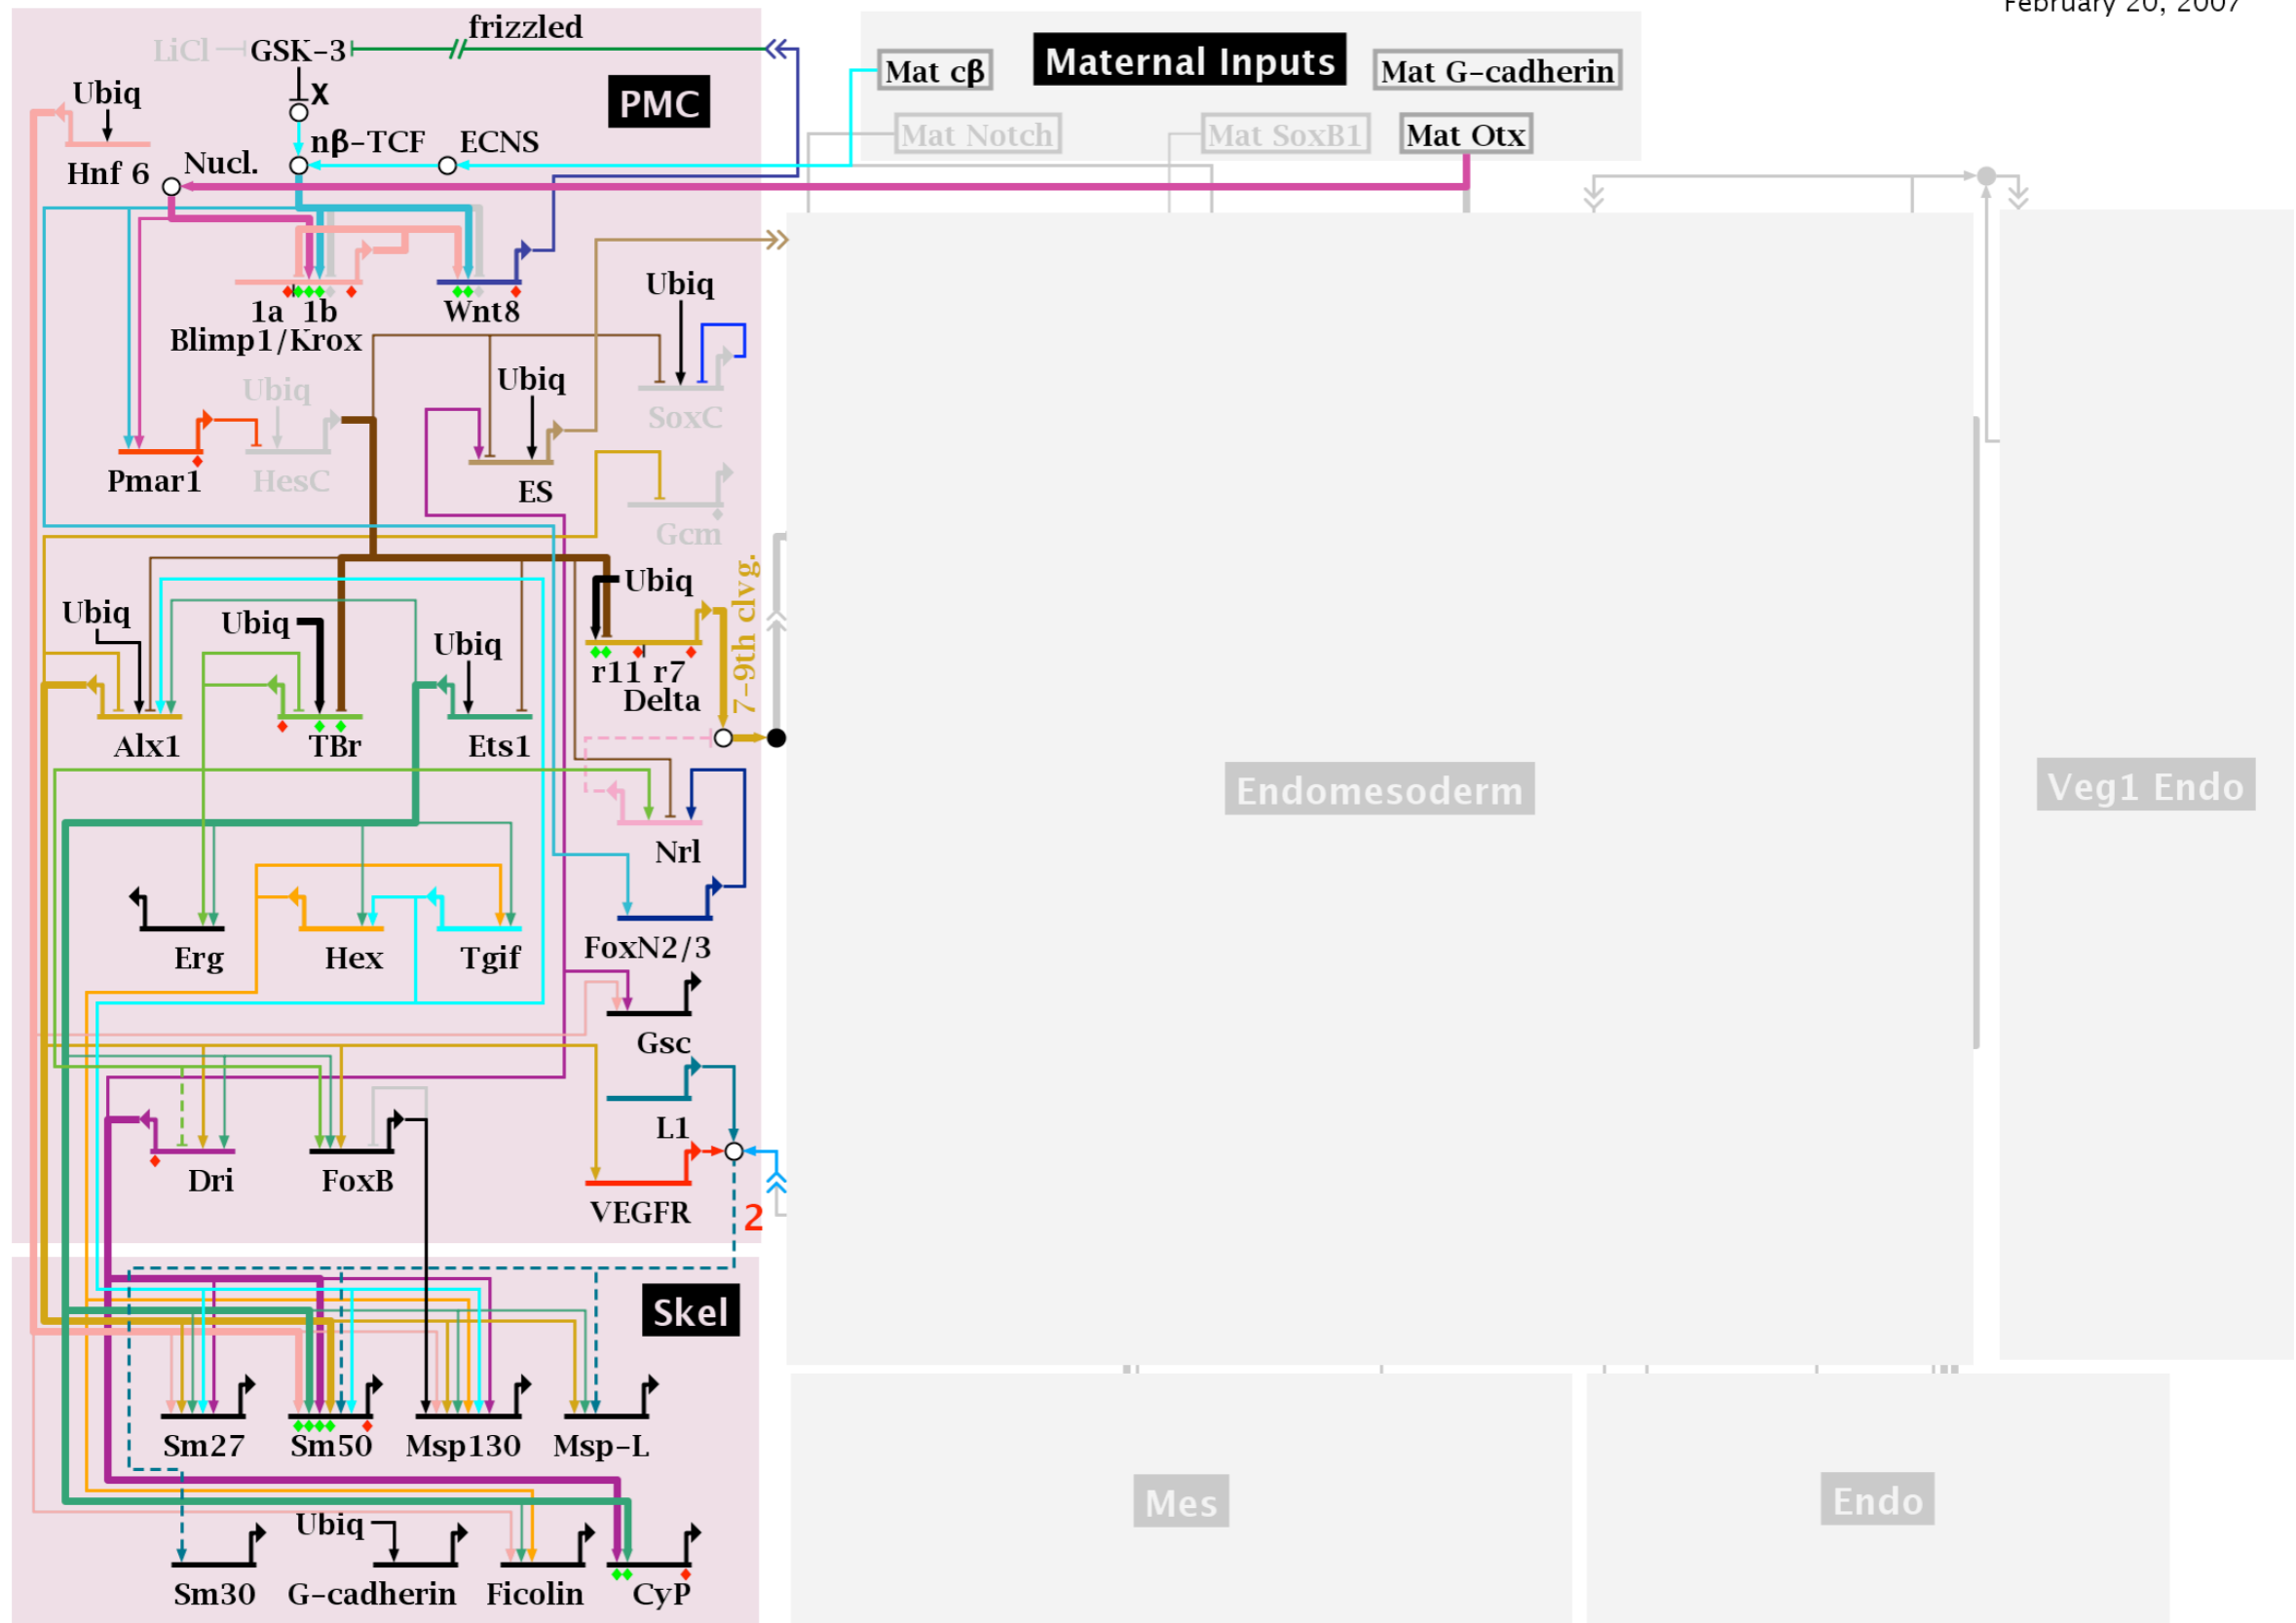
February 20, 2007

Maternal Inputs

Mat cβ

Mat G-cadherin

Mat Notch

Mat SoxB1

Mat Otx

PMC

LiCl GSK-3 frizzled

Ubiq

x

nβ-TCF ECNS

Hnf 6

Nucl.

1a 1b

Blimp1/Krox

Wnt8

Ubiq

SoxC

Ubiq

Ubiq

Pmar1

HesC

ES

Gcm

7-9th clvg.

Ubiq

Ubiq

Ubiq

Ubiq

r11 r7

Delta

Alx1

TBr

Ets1

Nrl

Erg

Hex

Tgif

FoxN2/3

Gsc

L1

Dri

FoxB

VEGFR

2

Skel

Sm27

Sm50

Msp130

Msp-L

Ubiq

Sm30

G-cadherin

Ficolin

CyP

Endomesoderm

Veg1 Endo

Mes

Endo